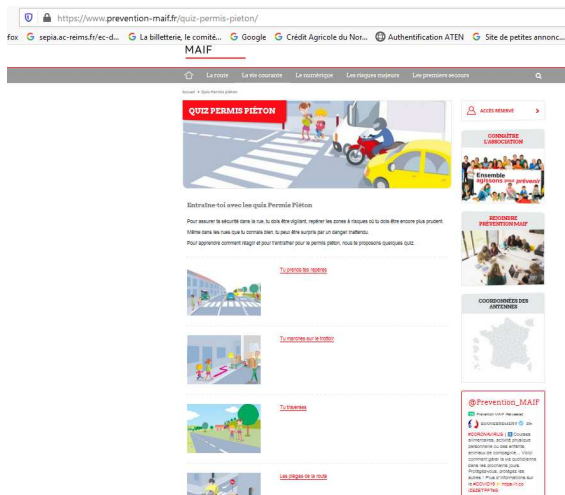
https://www.prevention-maif.fr/quiz-permis-pieton/

fox sepia.ac-reims.fr/ec-d... La billetterie, le comité... Google Crédit Agricole du Nor... Authentification ATEN Site de petites annonc...

MAIF

La route La vie courante Le numérique Les risques majeurs Les premiers secours

Accueil > Quiz Permis piéton

QUIZ PERMIS PIÉTON

Entraîne-toi avec les quiz Permis Piéton

Pour assurer ta sécurité dans la rue, tu dois être vigilant, repérer les zones à risques où tu dois être encore plus prudent.

Même dans les rues que tu connais bien, tu peux être surpris par un danger inattendu.

Pour apprendre comment réagir et pour t'entraîner pour le permis piéton, nous te proposons quelques quiz.

Tu prends tes repères

Tu marches sur le trottoir

Tu traverses

Les pièges de la route

ACCÈS RÉSERVÉ

CONNAÎTRE L'ASSOCIATION

Ensemble agissons pour prévenir

REJOINDRE PRÉVENTION MAIF

COORDONNÉES DES ANTENNES

@Prevention_MAIF

Prevention MAIF Retweeted

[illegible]

#CORONAVIRUS | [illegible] Courses alimentaires, activité physique personnelle ou des enfants, animaux de compagnie... Voici comment gérer la vie quotidienne dans les prochains jours. Protégez-vous, protégez les autres ! Plus d'informations sur le #COVID19 : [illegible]